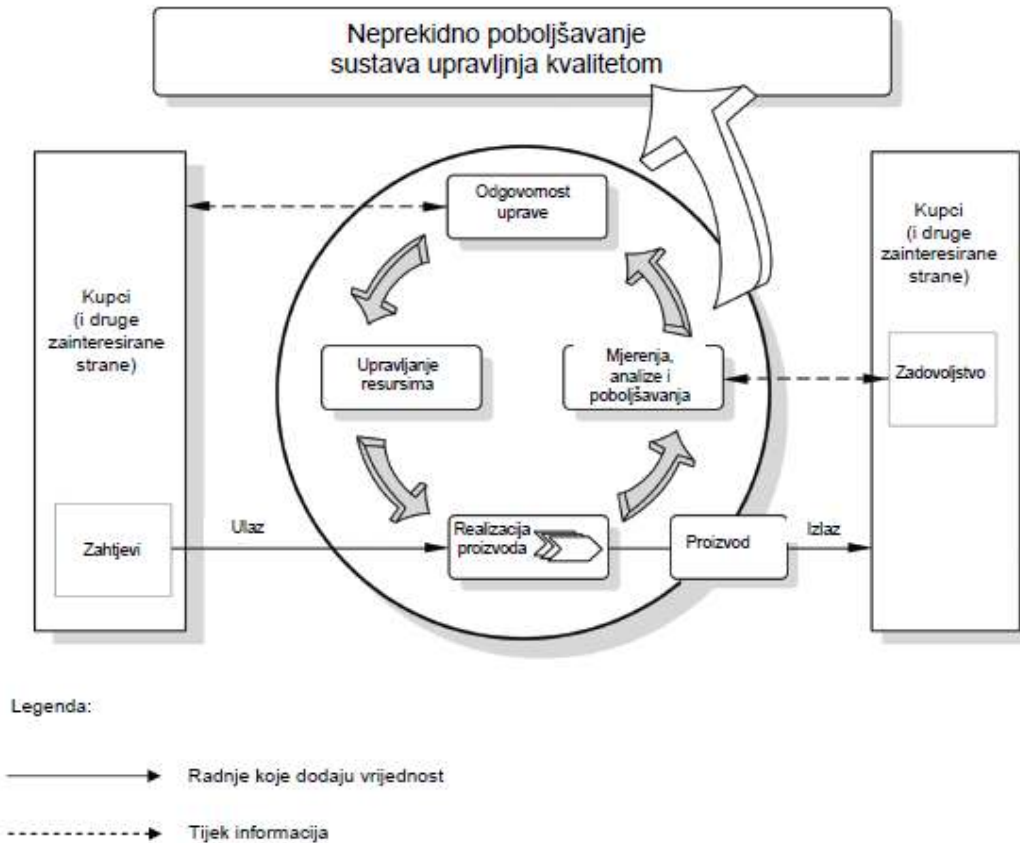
Neprekidno poboljšavanje sustava upravljnja kvalitetom

Kupci (i druge zainteresirane strane)

Zahtjevi

Odgovornost uprave

Upravljanje resursima

Mjerenja, analize i poboljšavanja

Realizacija proizvoda

Ulaz

Proizvod

Izlaz

Kupci (i druge zainteresirane strane)

Zadovoljstvo

Legenda:

Radnje koje dodaju vrijednost

Tijek informacija